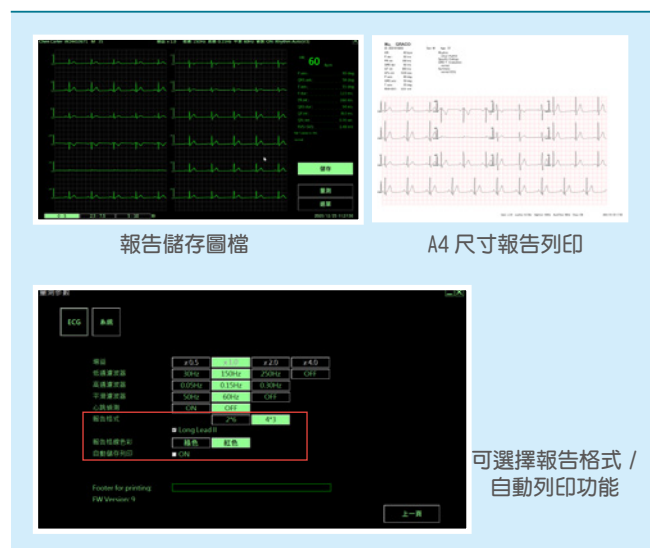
60

儲存

報告儲存圖檔

A4 尺寸報告列印

ECG

x 0.5
x 2.0
x 4.0
30Hz
150Hz
250Hz
OFF
0.05Hz
0.15Hz
0.30Hz
50Hz
60Hz
OFF
ON
OFF
2*6
4*3
Long Lead II
橘色
紅色
ON

Footer for printing:
FW Version: 9

上一頁

可選擇報告格式 / 自動列印功能